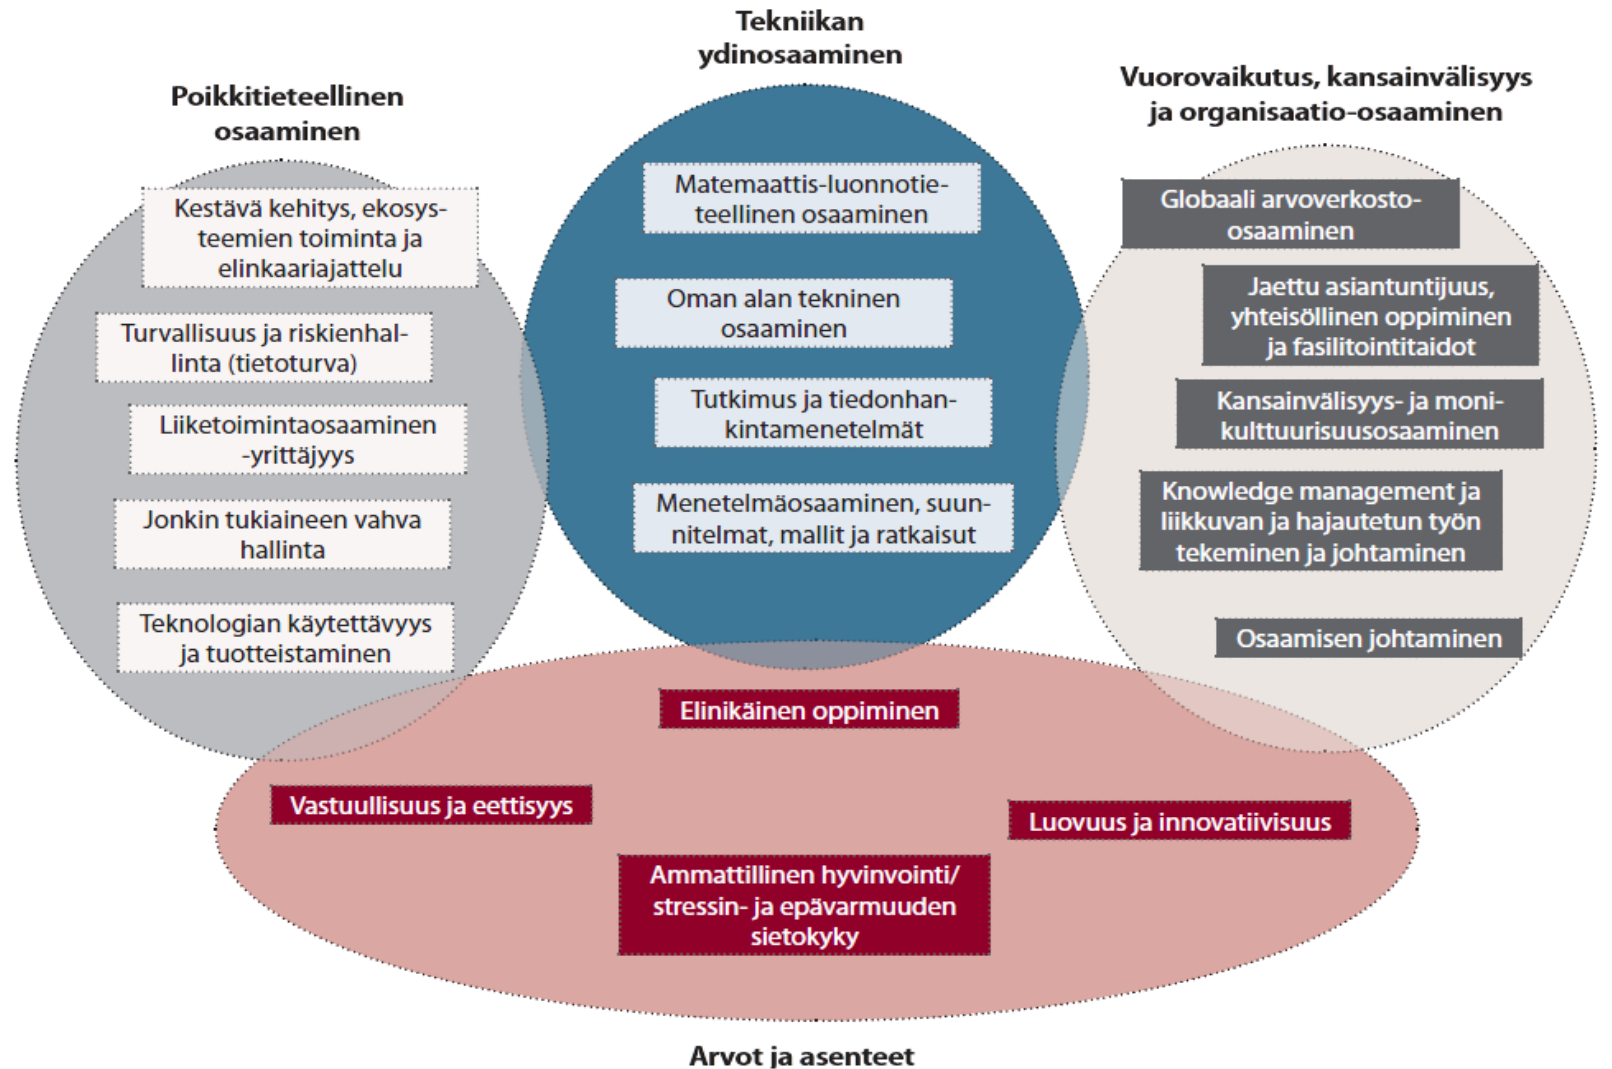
Tekniikan ydinosaaminen

Poikkitieteellinen osaaminen

Vuorovaikutus, kansainvälisyys ja organisaatio-osaaminen

Kestävä kehitys, ekosysteemien toiminta ja elinkaariajattelu

Turvallisuus ja riskienhallinta (tietoturva)

Liiketoimintaosaaminen -yrittäjyys

Jonkin tukiaineen vahva hallinta

Teknologian käytettävyys ja tuotteistaminen

Matemaattis-luonnotieteellinen osaaminen

Oman alan tekninen osaaminen

Tutkimus ja tiedonhankintamenetelmät

Menetelmäosaaminen, suunnitelmat, mallit ja ratkaisut

Globaali arvoverkosto-osaaminen

Jaettu asiantuntijuus, yhteisöllinen oppiminen ja fasilitointitaidot

Kansainvälisyys- ja monikulttuurisuusosaaminen

Knowledge management ja liikkuvan ja hajautetun työn tekeminen ja johtaminen

Osaamisen johtaminen

Elinikäinen oppiminen

Vastuullisuus ja eettisyys

Luovuus ja innovatiivisuus

Ammattillinen hyvinvointi/ stressin- ja epävarmuuden sietokyky

Arvot ja asenteet